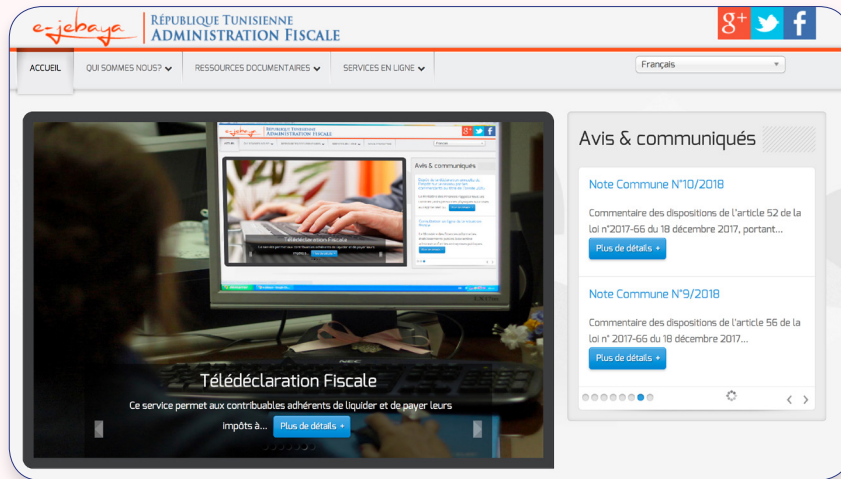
e-jebaya | République Tunisienne
Administration Fiscale

ACCUEIL
QUI SOMMES NOUS?
RESSOURCES DOCUMENTAIRES
SERVICES EN LIGNE

Français

Télédéclaration Fiscale

Ce service permet aux contribuables adhérents de liquider et de payer leurs impôts à... Plus de détails +

Avis & communiqués

Note Commune N°10/2018

Commentaire des dispositions de l'article 52 de la loi n°2017-66 du 18 décembre 2017, portant...

Plus de détails +

Note Commune N°9/2018

Commentaire des dispositions de l'article 56 de la loi n° 2017-66 du 18 décembre 2017...

Plus de détails +